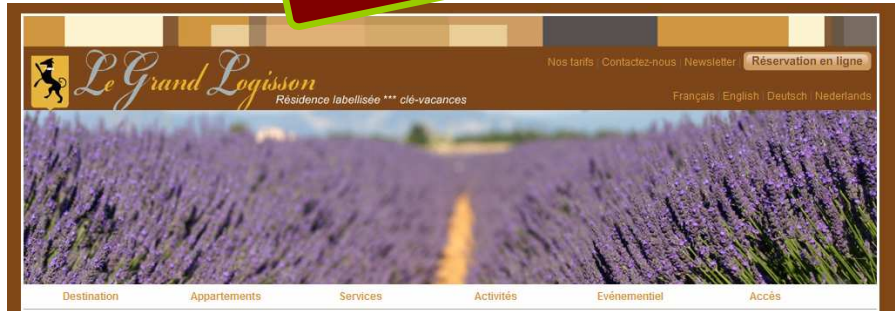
Le Grand Logisson
Résidence labellisée *** clé-vacances

Nos tarifs | Contactez-nous | Newsletter | Réservation en ligne

Français | English | Deutsch | Nederlands

Destination Appartements Services Activités Evénementiel Accès